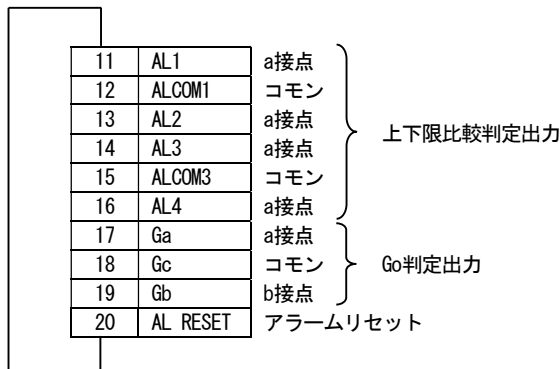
| 11 | AL1 | a接点 |
|---|---|---|
| 12 | ALCOM1 | コモン |
| 13 | AL2 | a接点 |
| 14 | AL3 | a接点 |
| 15 | ALCOM3 | コモン |
| 16 | AL4 | a接点 |
| 17 | Ga | a接点 |
| 18 | Gc | コモン |
| 19 | Gb | b接点 |
| 20 | AL RESET | アラームリセット |

上下限比較判定出力

Go判定出力